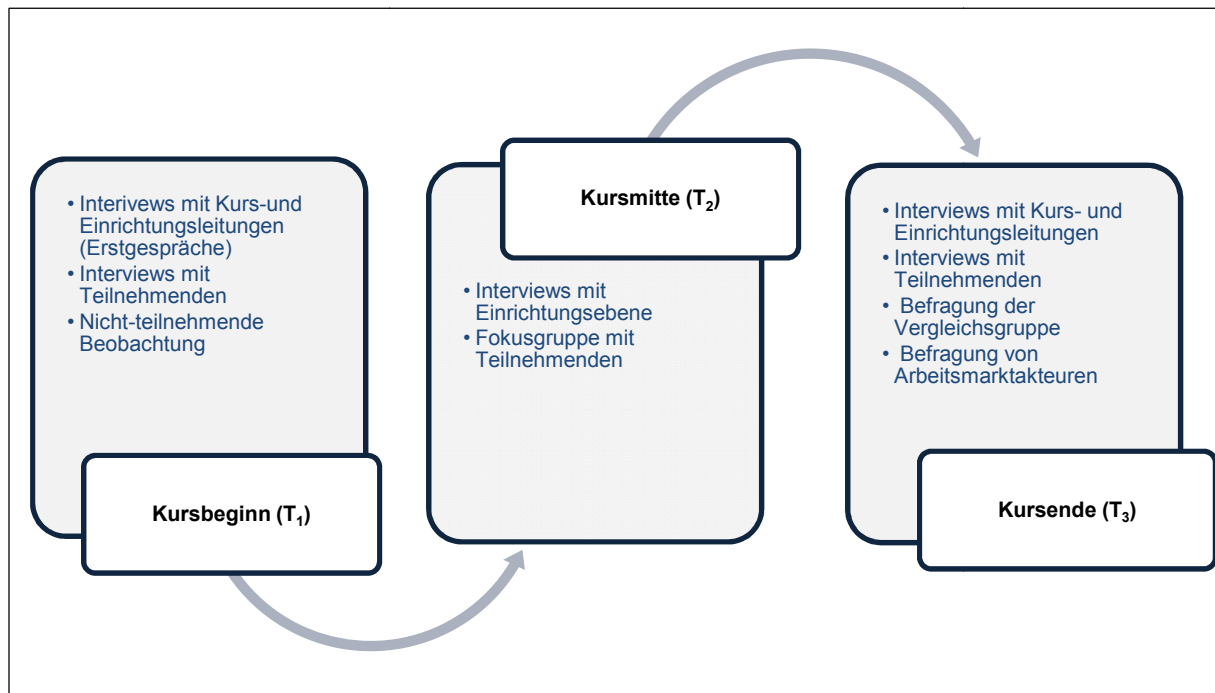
• Interviews mit Kurs-und Einrichtungsleitungen (Erstgespräche)
• Interviews mit Teilnehmenden
• Nicht-teilnehmende Beobachtung

Kursbeginn ($T_1$)

Kursmitte ($T_2$)

• Interviews mit Einrichtungsebene
• Fokusgruppe mit Teilnehmenden

• Interviews mit Kurs- und Einrichtungsleitungen
• Interviews mit Teilnehmenden
• Befragung der Vergleichsgruppe
• Befragung von Arbeitsmarktakteuren

Kursende ($T_3$)